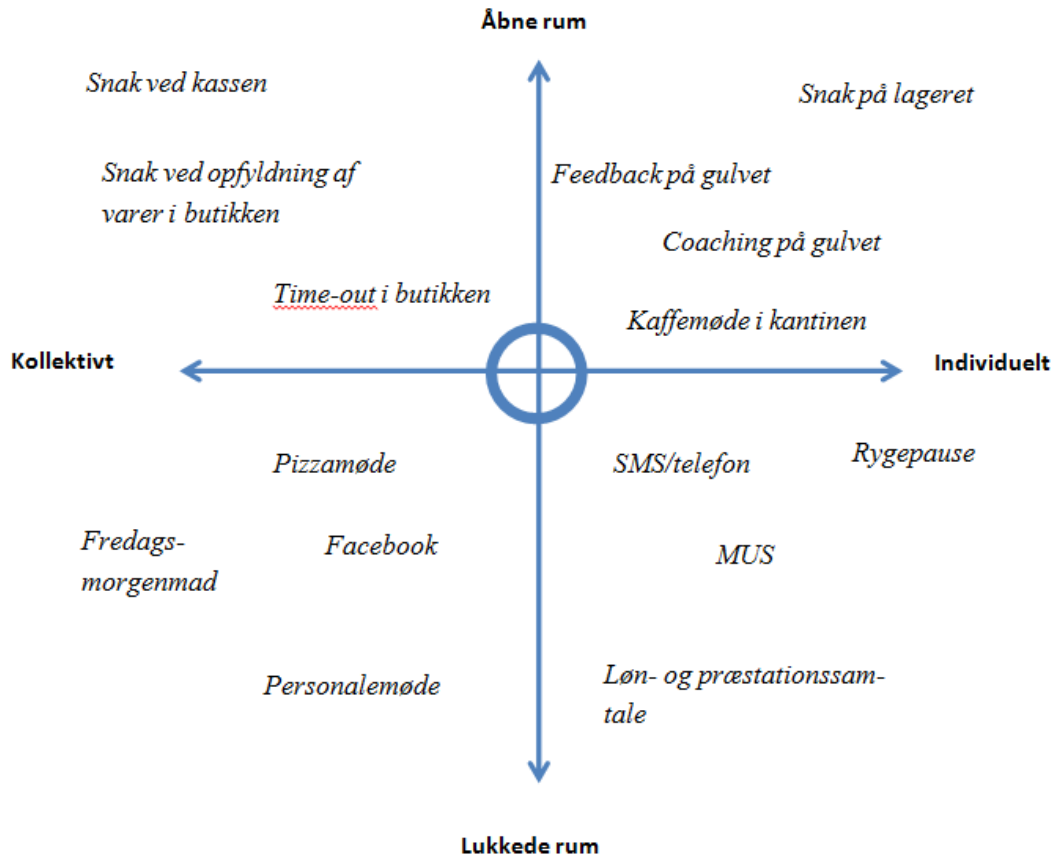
Åbne rum

Snak ved kassen

Snak på lageret

Snak ved opfyldning af varer i butikken

Feedback på gulvet

Coaching på gulvet

Time-out i butikken

Kaffemøde i kantinen

Kollektivt

Individuelt

Pizzamøde

SMS/telefon

Rygepause

Fredagsmorgenmad

Facebook

MUS

Personalemøde

Løn- og præstationssamtale

Lukkede rum